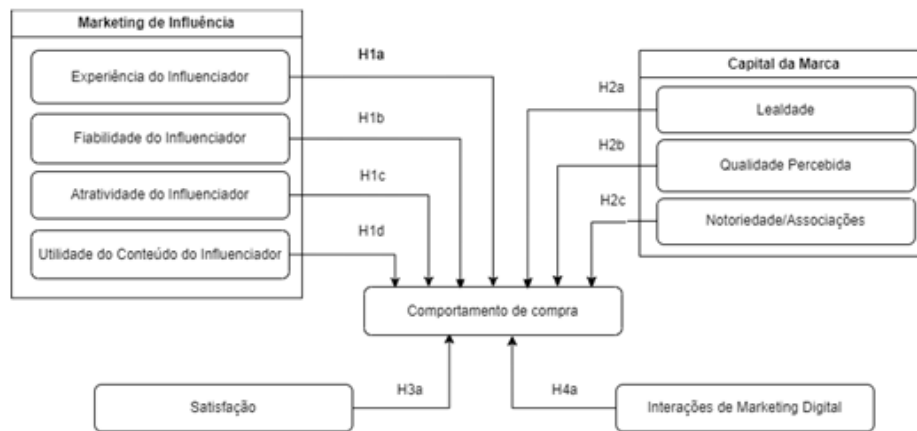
Marketing de Influência

Experiência do Influenciador

Fiabilidade do Influenciador

Atratividade do Influenciador

Utilidade do Conteúdo do Influenciador

H1a

H1b

H1c

H1d

Capital da Marca

H2a

Lealdade

H2b

Qualidade Percebida

H2c

Notoriedade/Associações

Comportamento de compra

Satisfação

H3a

H4a

Interações de Marketing Digital